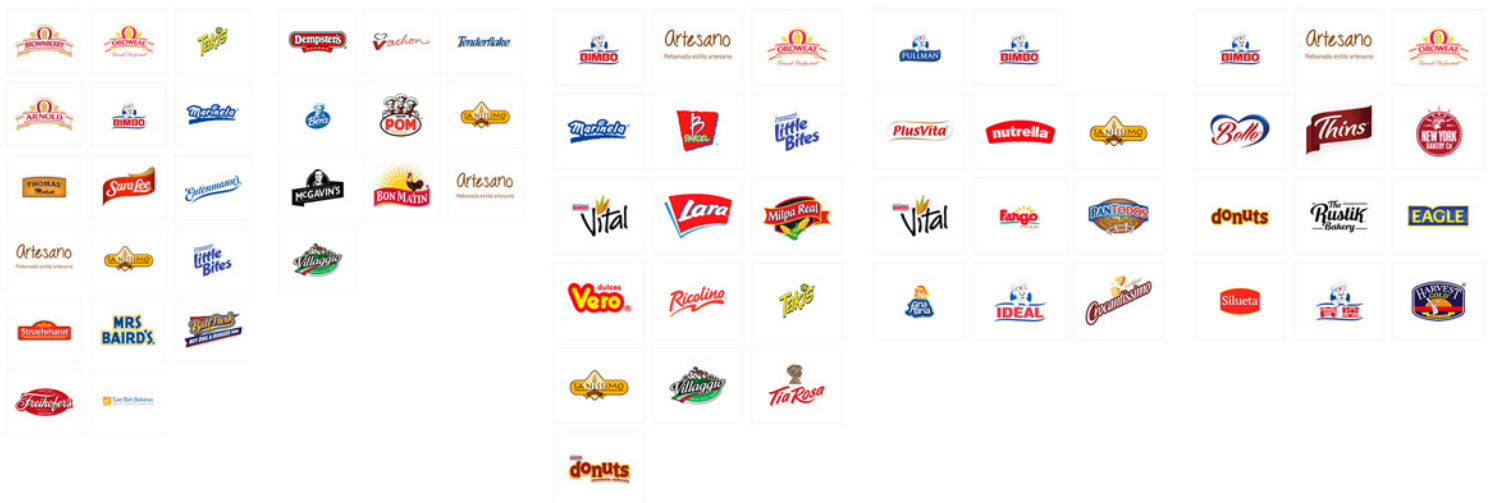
BROWNBERRY
OROWEAT
Takis
ARNOLD
BIMBO
Marinela
THOMAS'
Sara Lee
Entenmann's
Artesano
Rebanada estilo artesano
SANISSIMO
Little Bites
Stroehmann
MRS BAIRD'S
Ball Park
Freihofer's
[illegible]

Dempster's
Vachon
Tenderflake
Ben's
POM
SANISSIMO
McGAVIN'S
BON MATIN
Artesano
Rebanada estilo artesano
Villaggio

BIMBO
Artesano
Rebanada estilo artesano
OROWEAT
Marinela
Barcel
Little Bites
Vital
Lara
Milpa Real
Vero
dulces
Ricolino
Takis
SANISSIMO
Villaggio
Tía Rosa
donuts

PULLMAN
BIMBO
PlusVita
nutrella
SANISSIMO
Vital
Fargo
PANTODOS
Ana Maria
IDEAL
Crocantíssimo

BIMBO
Artesano
Rebanada estilo artesano
OROWEAT
Bello
Thins
NEW YORK BAKERY Co.
donuts
The Rustik Bakery
EAGLE
Silueta
HARVEST GOLD